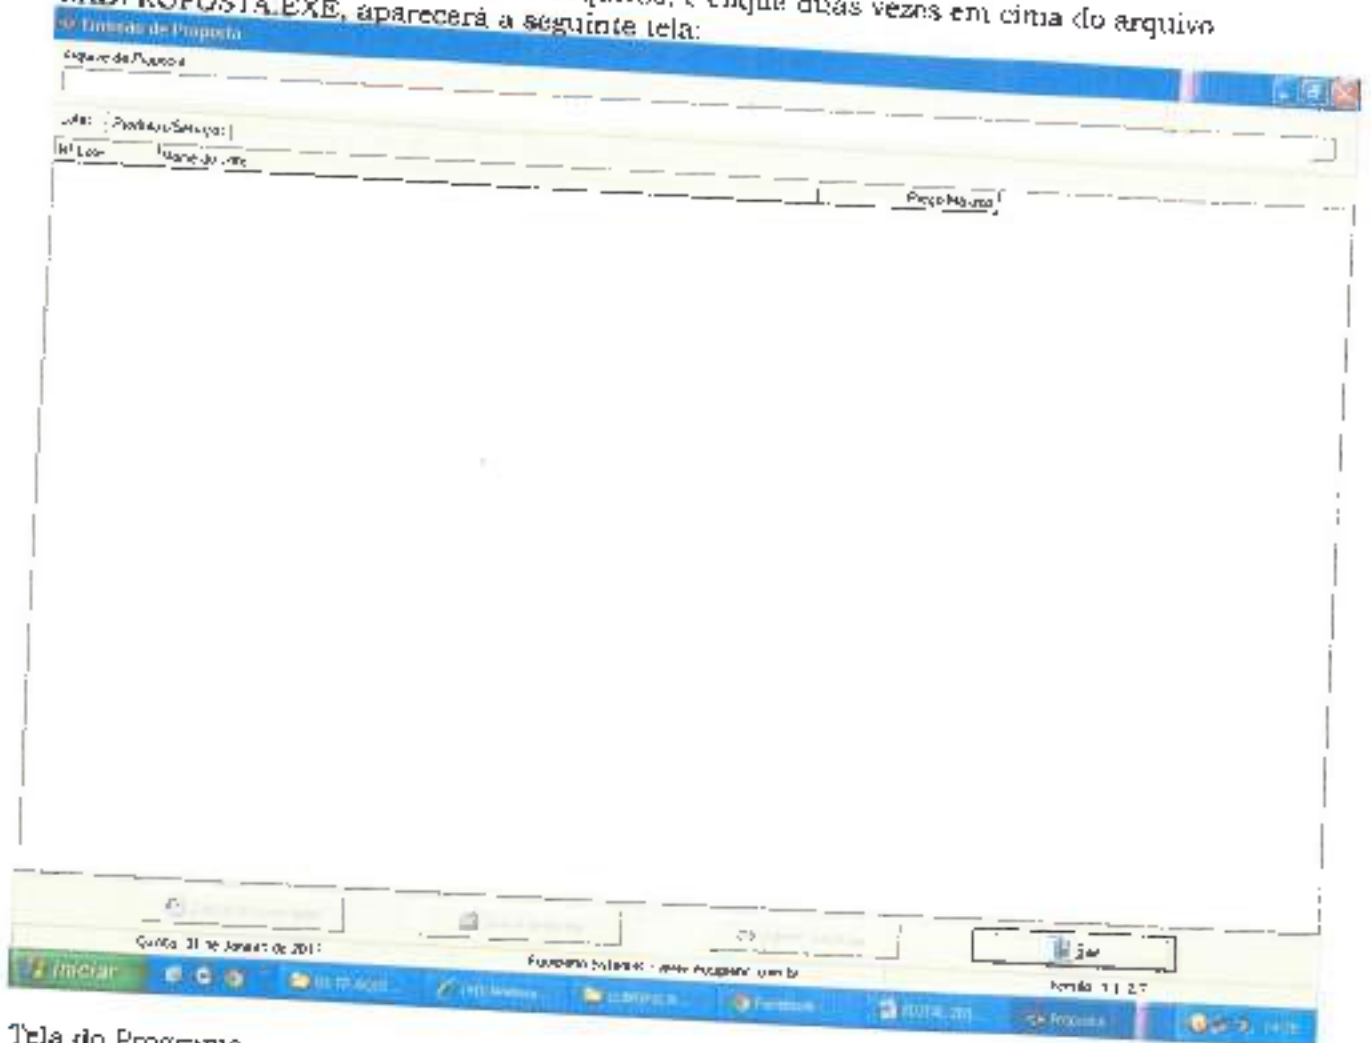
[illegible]ROPOSTA.EXE, aparecerá a seguinte tela:

Digitação de Proposta

Arquivo de Proposta

Lote: Produtos/Serviços:

Nº Lote Nome do Lote

Preço Máximo

Quinta, 31 de Janeiro de 201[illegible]

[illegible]

Sair

Versão 1.1.2.7

Iniciar

Proposta

Tela do Programa